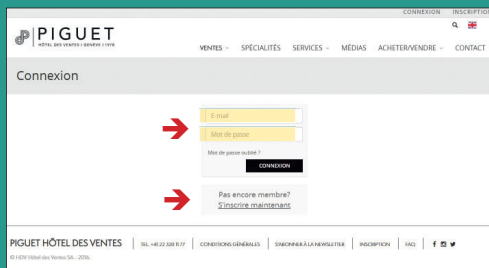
CONNEXION INSCRIPTIO

PIGUET
HÔTEL DES VENTES | GENÈVE | 1978

VENTES SPÉCIALITÉS SERVICES MÉDIAS ACHETER/VENDRE CONTACT

Connexion

E-mail
Mot de passe
Mot de passe oublié ?
CONNEXION

Pas encore membre?
S'inscrire maintenant

PIGUET HÔTEL DES VENTES | TEL. +41 22 320 11 77 | CONDITIONS GÉNÉRALES | S'ABONNER À LA NEWSLETTER | INSCRIPTION | FAQ |

© HDV Hôtel des Ventes SA - 2016.